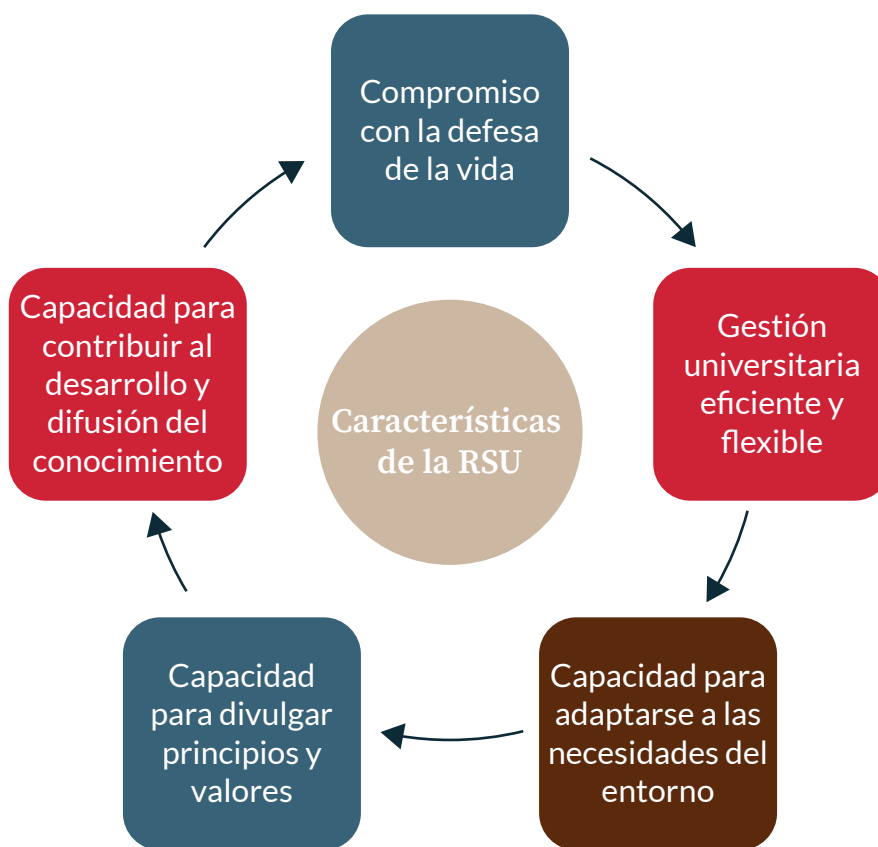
Compromiso con la defesa de la vida

Gestión universitaria eficiente y flexible

Capacidad para adaptarse a las necesidades del entorno

Capacidad para divulgar principios y valores

Capacidad para contribuir al desarrollo y difusión del conocimiento

Características de la RSU